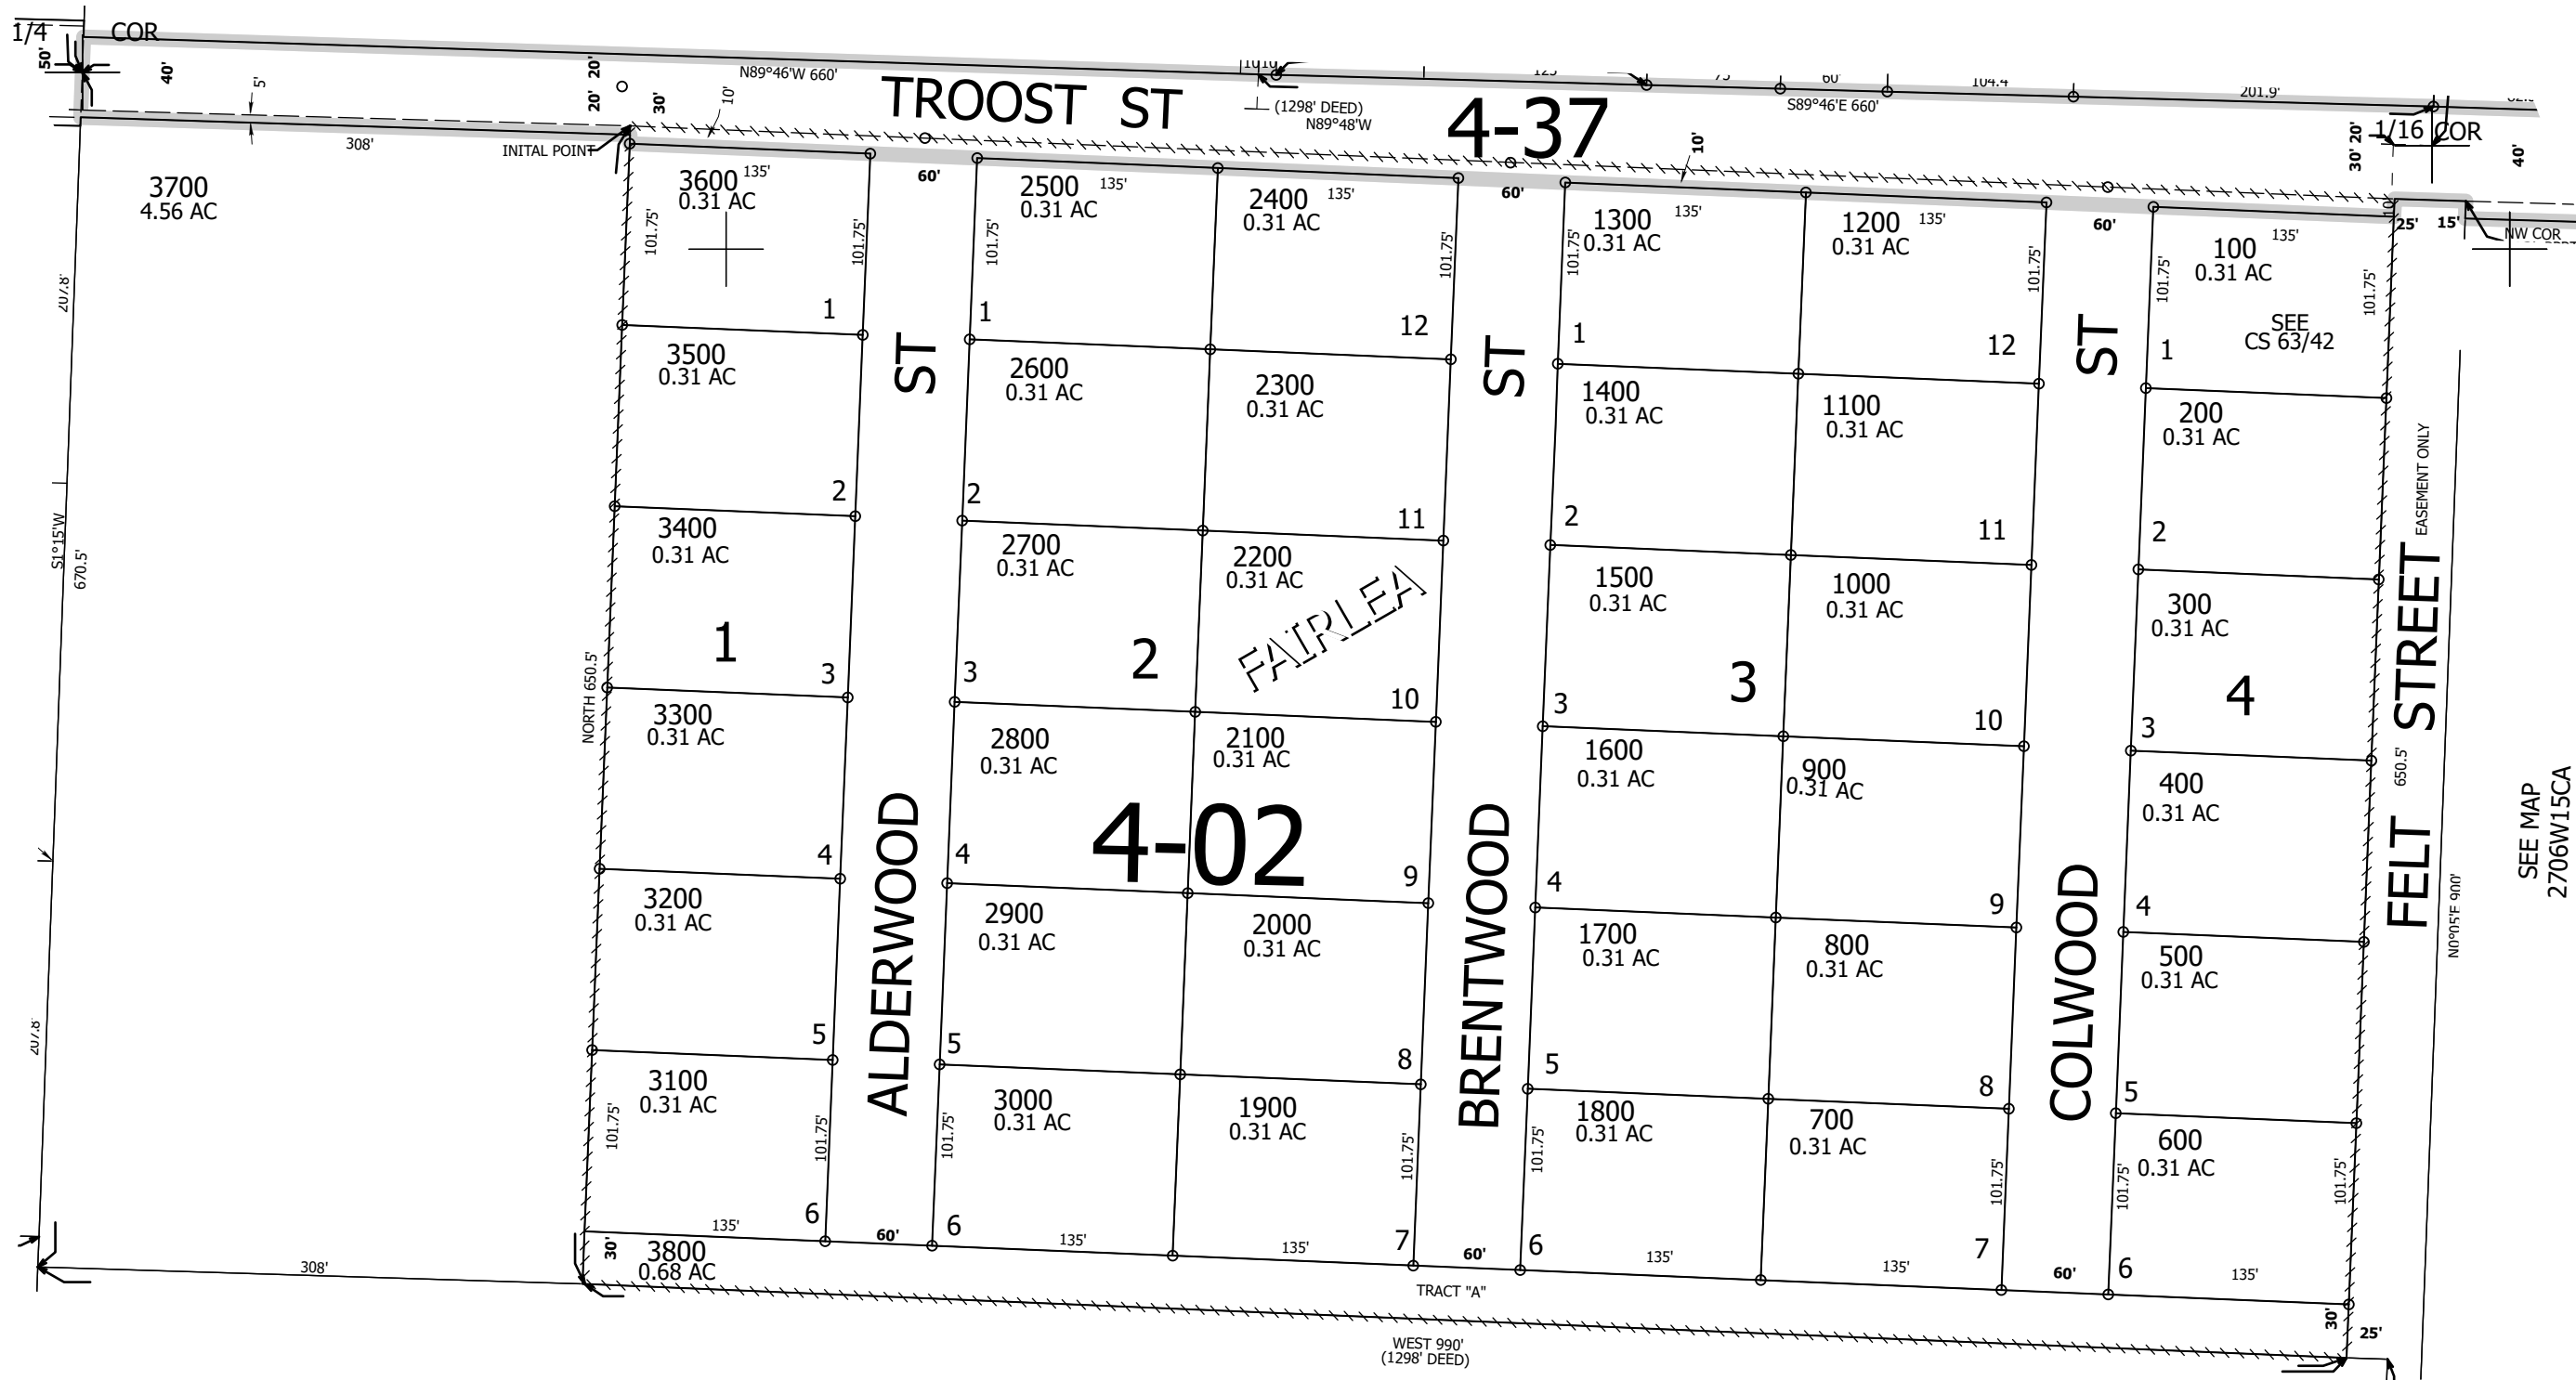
1/4 COR
50'
40'
20' 20'
30'
5'
10'
N89°46'W 660'
TROOST ST
(1298' DEED)
N89°48'W
4-37
S89°46'E 660'
104.4
60'
201.9'
1/16 COR
30' 20'
40'
308'
INITAL POINT
3700
4.56 AC
S1°15'W
670.5'
207.8'
207.8'
3600
0.31 AC
135'
101.75'
101.75'
60'
2500
0.31 AC
135'
2400
0.31 AC
135'
60'
10'
1300
0.31 AC
135'
1200
0.31 AC
135'
60'
100
0.31 AC
135'
25'
15'
NW COR
1
ST
1
12
1
12
ST
1
SEE
CS 63/42
3500
0.31 AC
2600
0.31 AC
2300
0.31 AC
ST
1400
0.31 AC
1100
0.31 AC
200
0.31 AC
EASEMENT ONLY
2
2
11
2
11
2
3400
0.31 AC
2700
0.31 AC
2200
0.31 AC
FAIRLEA
1500
0.31 AC
1000
0.31 AC
300
0.31 AC
STREET
1
2
3
4
NORTH 650.5'
3
3
10
3
10
3
3300
0.31 AC
2800
0.31 AC
2100
0.31 AC
1600
0.31 AC
900
0.31 AC
400
0.31 AC
650.5'
4-02
4
4
9
4
9
4
SEE MAP
2706W15CA
3200
0.31 AC
ALDERWOOD
2900
0.31 AC
2000
0.31 AC
BRENTWOOD
1700
0.31 AC
800
0.31 AC
COLWOOD
500
0.31 AC
FELT
N0°15'E 900'
5
5
8
5
8
5
3100
0.31 AC
3000
0.31 AC
1900
0.31 AC
1800
0.31 AC
700
0.31 AC
600
0.31 AC
101.75'
101.75'
101.75'
101.75'
101.75'
101.75'
101.75'
101.75'
6
135'
60'
6
135'
135'
7
60'
6
135'
135'
7
60'
6
135'
30'
3800
0.68 AC
308'
TRACT "A"
30'
25'
WEST 990'
(1298' DEED)